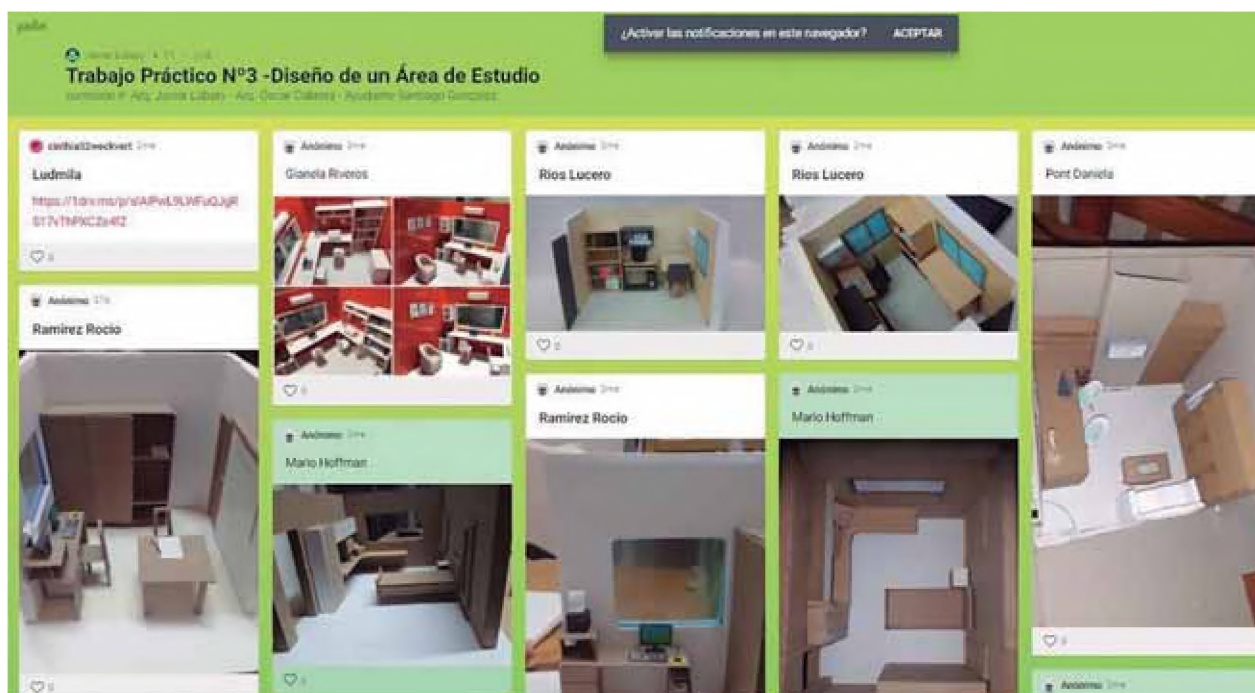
padlet

¿Activar las notificaciones en este navegador? ACEPTAR

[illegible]

Trabajo Práctico Nº3 -Diseño de un Área de Estudio

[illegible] Arq. Jorge Lobato - Arq. Oscar Cabrera - Ayudante Santiago Gonzalez

cinthia02weckvert 2mo

Ludmila

https://1drv.ms/p/s!AlPwL9LWFuOJgRS17vTNPXCZe4f2

0

Anónimo 2mo

Ramirez Rocio

0

Anónimo 2mo

Gianela Riveros

0

Anónimo 2mo

Mario Hoffman

0

Anónimo 2mo

Rios Lucero

0

Anónimo 2mo

Ramirez Rocio

Anónimo 2mo

Rios Lucero

0

Anónimo 2mo

Mario Hoffman

Anónimo 2mo

Pont Daniela

0

Anónimo 2mo